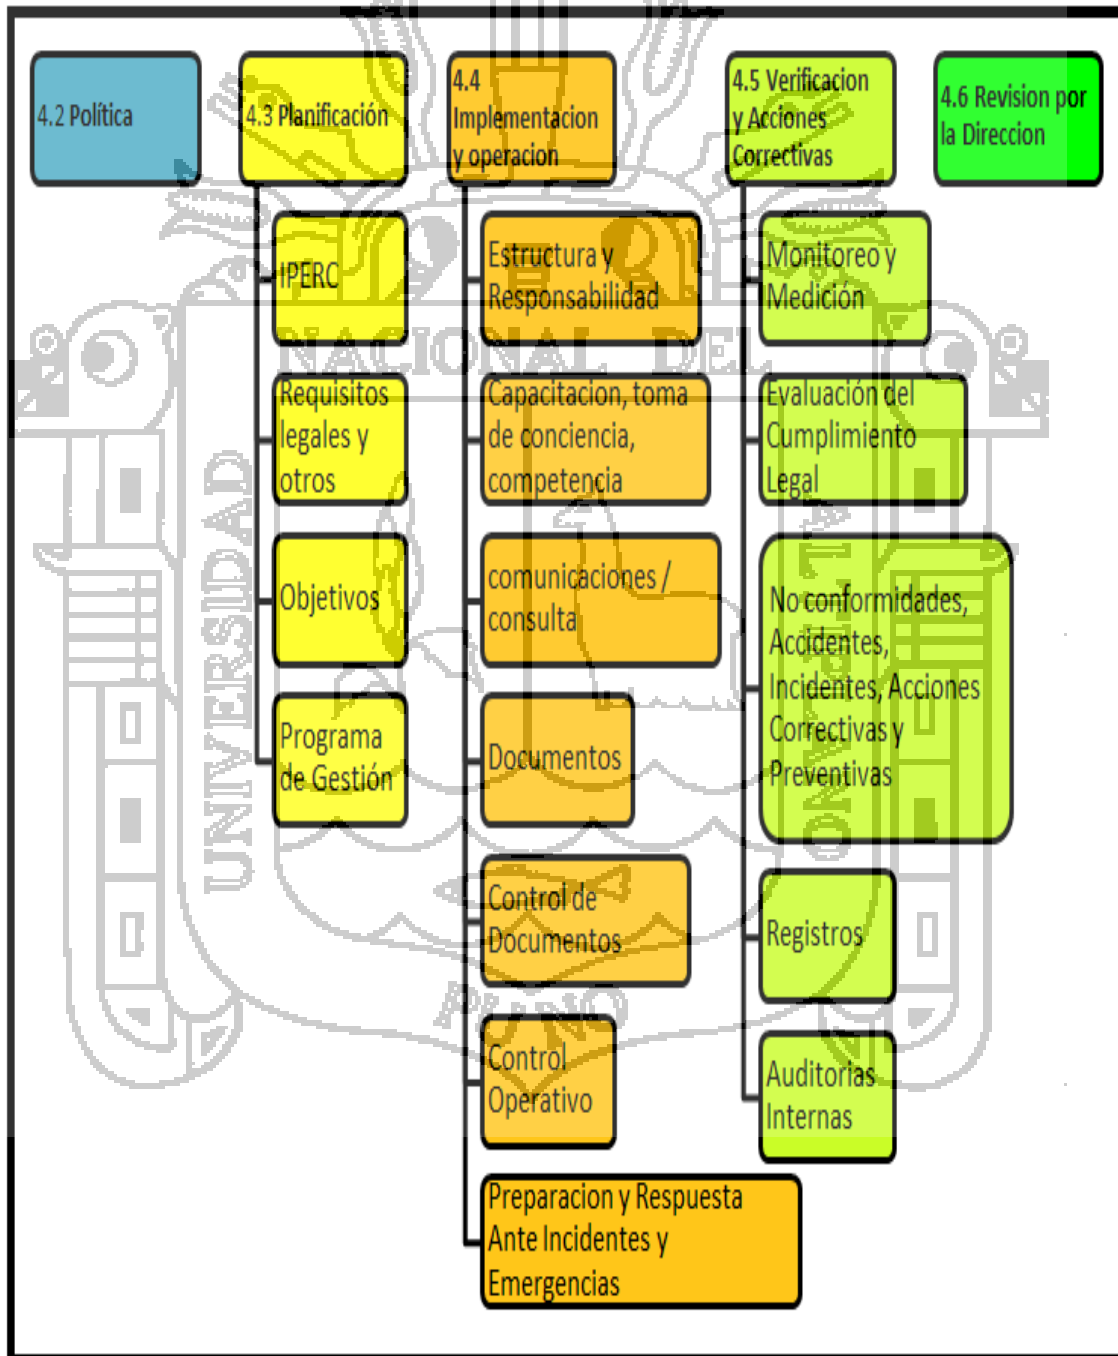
4.2 Política

4.3 Planificación

IPERC

Requisitos legales y otros

Objetivos

Programa de Gestión

4.4 Implementacion y operacion

Estructura y Responsabilidad

Capacitacion, toma de conciencia, competencia

comunicaciones / consulta

Documentos

Control de Documentos

Control Operativo

Preparacion y Respuesta Ante Incidentes y Emergencias

4.5 Verificacion y Acciones Correctivas

Monitoreo y Medición

Evaluación del Cumplimiento Legal

No conformidades, Accidentes, Incidentes, Acciones Correctivas y Preventivas

Registros

Auditorias Internas

4.6 Revision por la Direccion

UNIVERSIDAD NACIONAL DEL ALTIPLANO